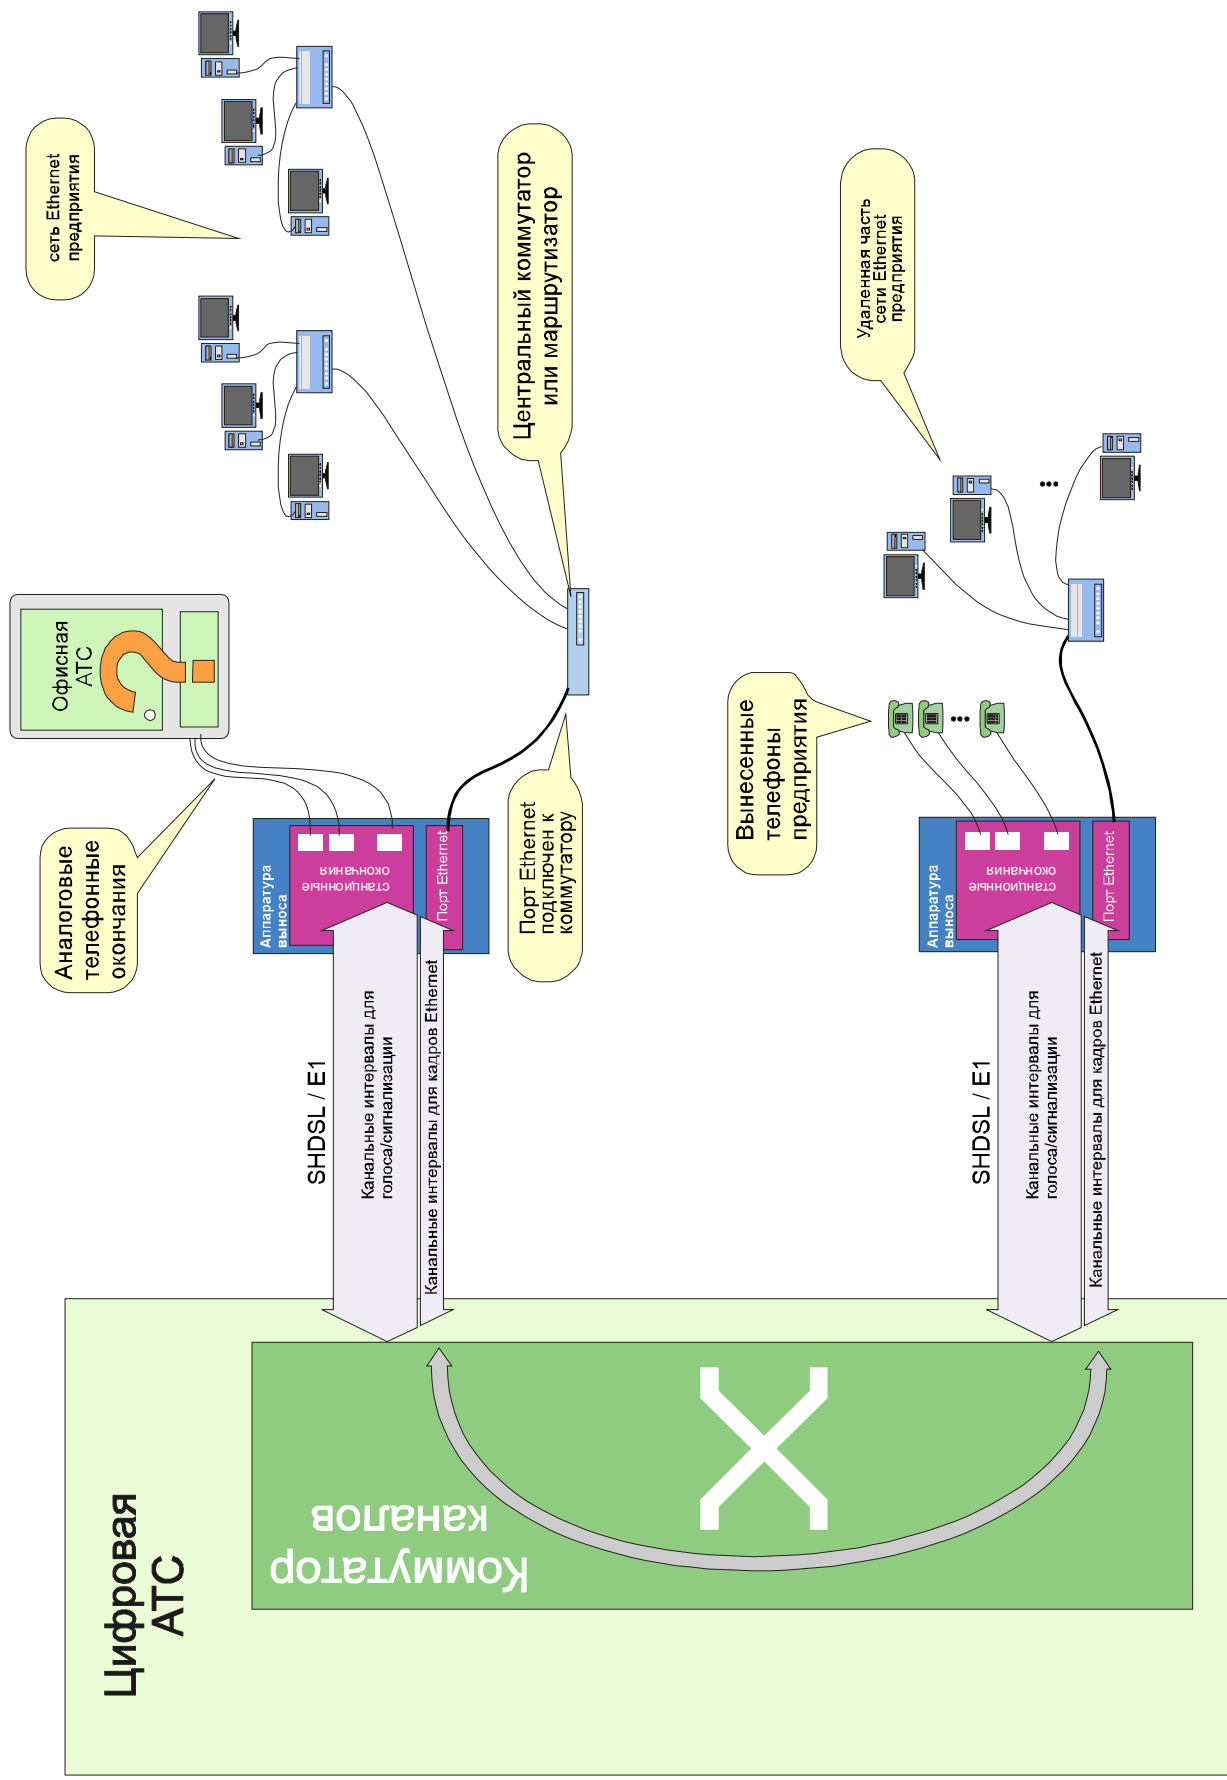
сеть Ethernet предприятия

Центральный коммутатор или маршрутизатор

Удаленная часть сети Ethernet предприятия

Офисная АТС

?

Аналоговые телефонные окончания

Аппаратура выноса

станционные окончания

Порт Ethernet

Порт Ethernet подключен к коммутатору

Вынесенные телефоны предприятия

...

...

Аппаратура выноса

станционные окончания

Порт Ethernet

SHDSL / E1

Канальные интервалы для голоса/сигнализации

Канальные интервалы для кадров Ethernet

SHDSL / E1

Канальные интервалы для голоса/сигнализации

Канальные интервалы для кадров Ethernet

Цифровая АТС

Коммутатор каналов